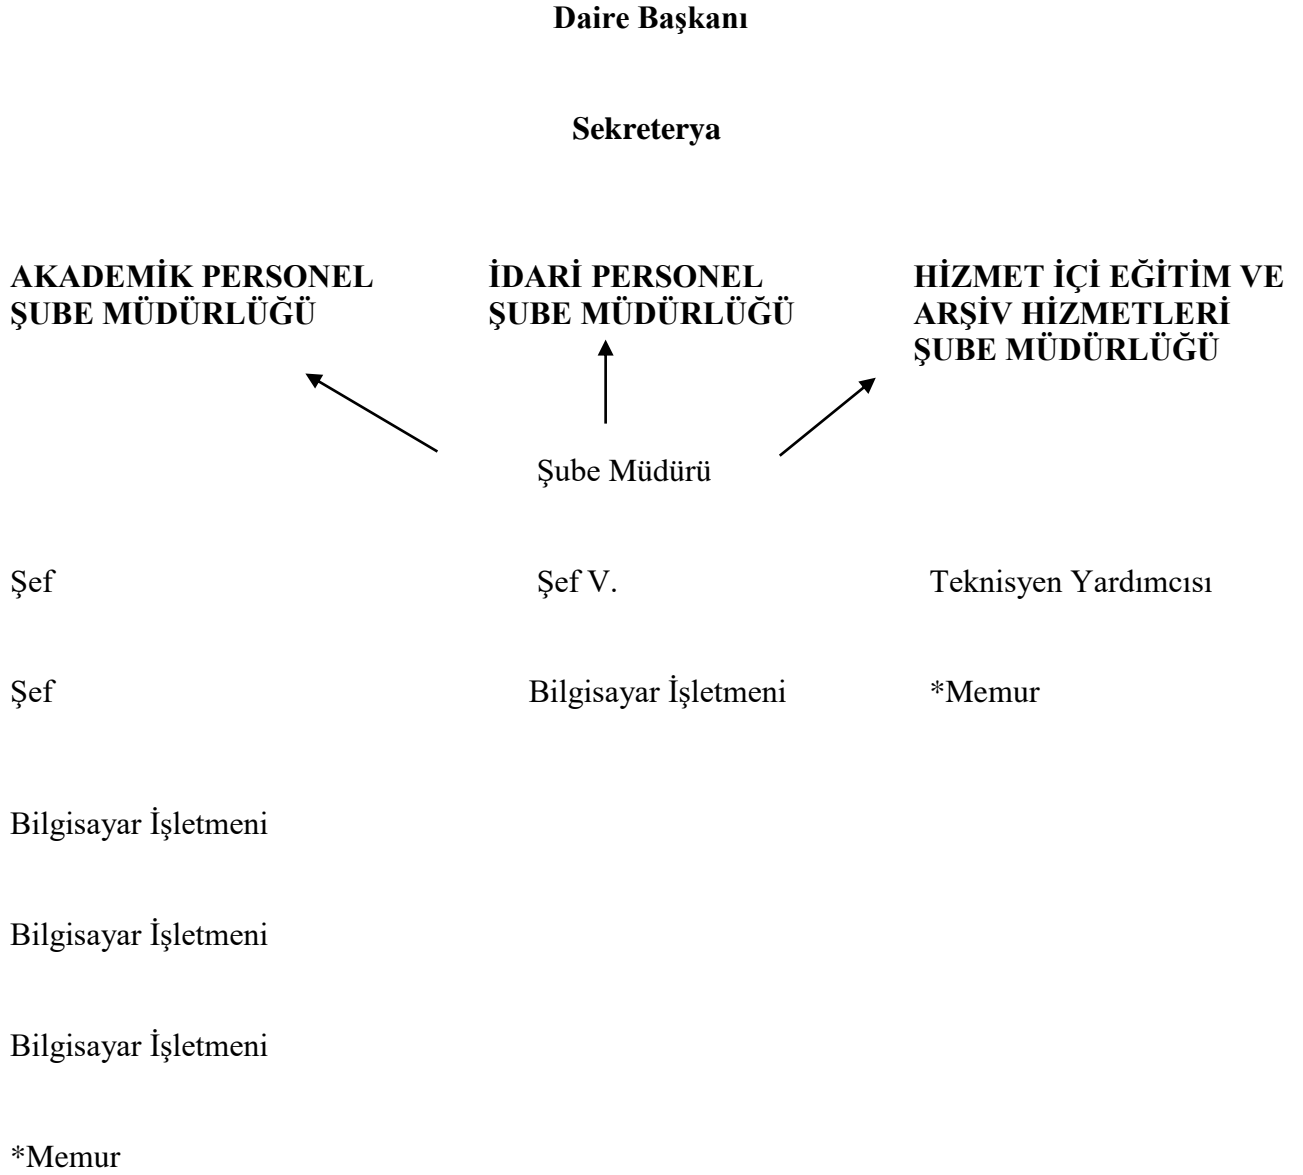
**Daire Başkanı**

**Sekreterya**

**AKADEMİK PERSONEL ŞUBE MÜDÜRLÜĞÜ**

**İDARİ PERSONEL ŞUBE MÜDÜRLÜĞÜ**

**HİZMET İÇİ EĞİTİM VE ARŞİV HİZMETLERİ ŞUBE MÜDÜRLÜĞÜ**

Şube Müdürü

Şef

Şef

Bilgisayar İşletmeni

Bilgisayar İşletmeni

Bilgisayar İşletmeni

*Memur

Şef V.

Bilgisayar İşletmeni

Teknisyen Yardımcısı

*Memur